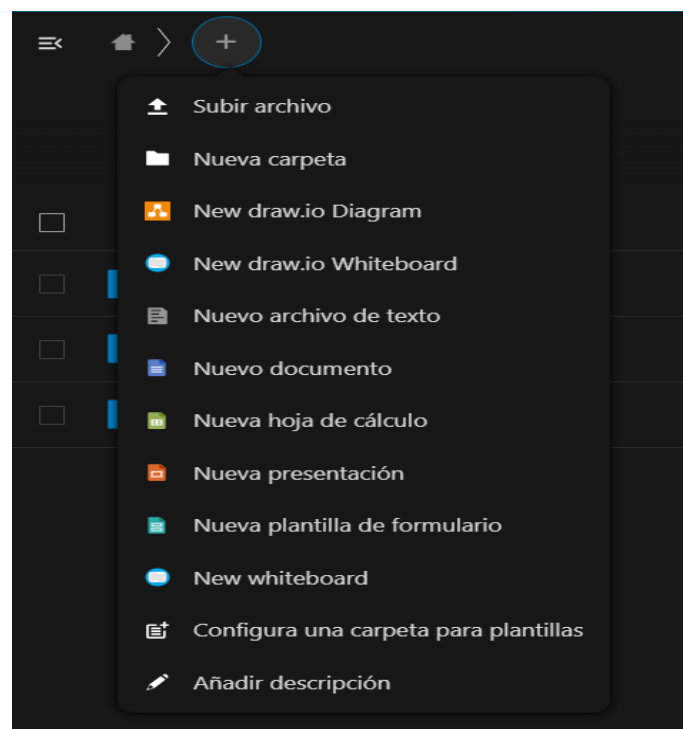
+

Subir archivo

Nueva carpeta

New draw.io Diagram

New draw.io Whiteboard

Nuevo archivo de texto

Nuevo documento

Nueva hoja de cálculo

Nueva presentación

Nueva plantilla de formulario

New whiteboard

Configura una carpeta para plantillas

Añadir descripción